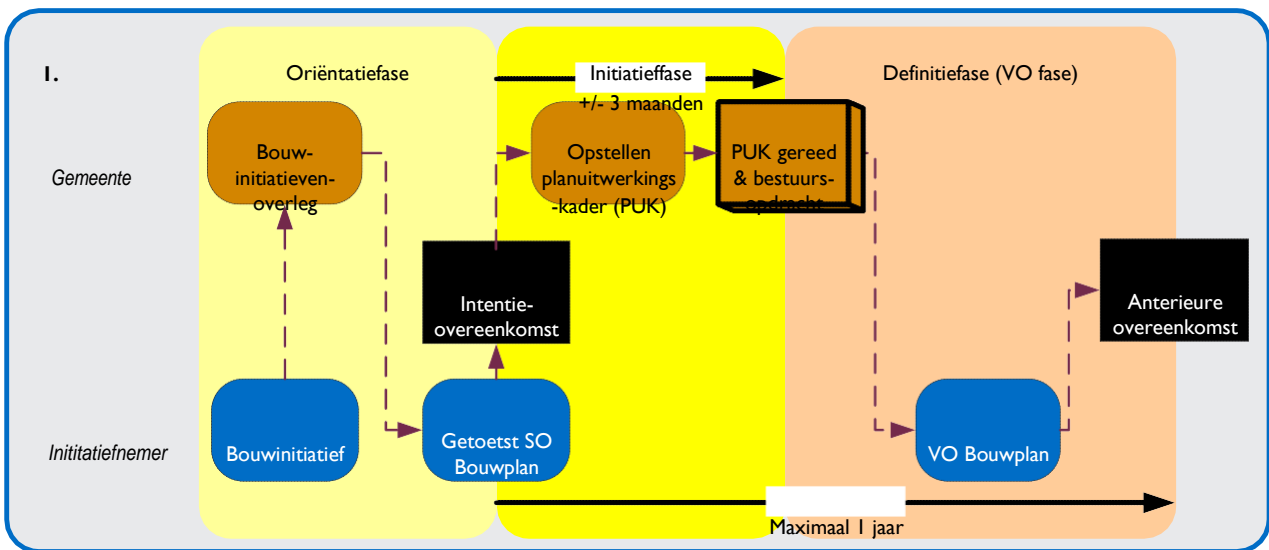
1.

Oriëntatiefase

Initiatieffase
+/- 3 maanden

Definitiefase (VO fase)

Gemeente

Bouw-initiatieven-overleg

Opstellen planuitwerkings-kader (PUK)

PUK gereed & bestuurs-opdracht

Intentie-overeenkomst

Anterieure overeenkomst

Inititatiefnemer

Bouwinitiatief

Getoetst SO Bouwplan

VO Bouwplan

Maximaal 1 jaar